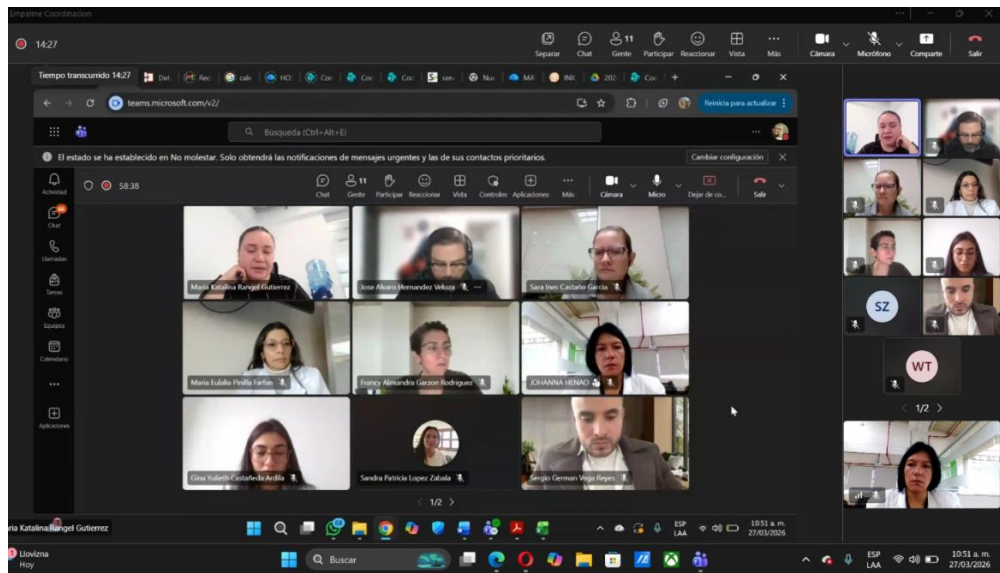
Empalme Coordinación

14:27

Separar Chat 11 Gente Participar Reaccionar Vista Más Cámara Micrófono Comparte Salir

Tiempo transcurrido 14:27 Det Rec cale HO Coc Coc Coc sen Nu MA INK 202 Coc +

teams.microsoft.com/v2/

Reinicia para actualizar

Búsqueda (Ctrl+Alt+E)

El estado se ha establecido en No molestar. Solo obtendrá las notificaciones de mensajes urgentes y las de sus contactos prioritarios.

Cambiar configuración

Actividad Chat Llamadas Tareas Equipos Calendario Aplicaciones

58:38

Chat 11 Gente Participar Reaccionar Vista Controles Aplicaciones Más Cámara Micro Dejar de co... Salir

Maria Katalina Rangel Gutierrez
Jose Alvaro Hernandez Veloza
Sara Ines Castaño Garcia
Maria Eulalia Pinilla Farfan
Francy Alexandra Garzon Rodriguez
JOHANNA HENAO
Gina Yulieth Castañeda Ardila
Sandra Patricia Lopez Zabala
Sergio German Vega Reyes

1/2

SZ

WT

1/2

ria Katalina Rangel Gutierrez

ESP LAA 10:51 a. m. 27/03/2026

Llovizna
Hoy

Buscar

ESP LAA 10:51 a. m. 27/03/2026